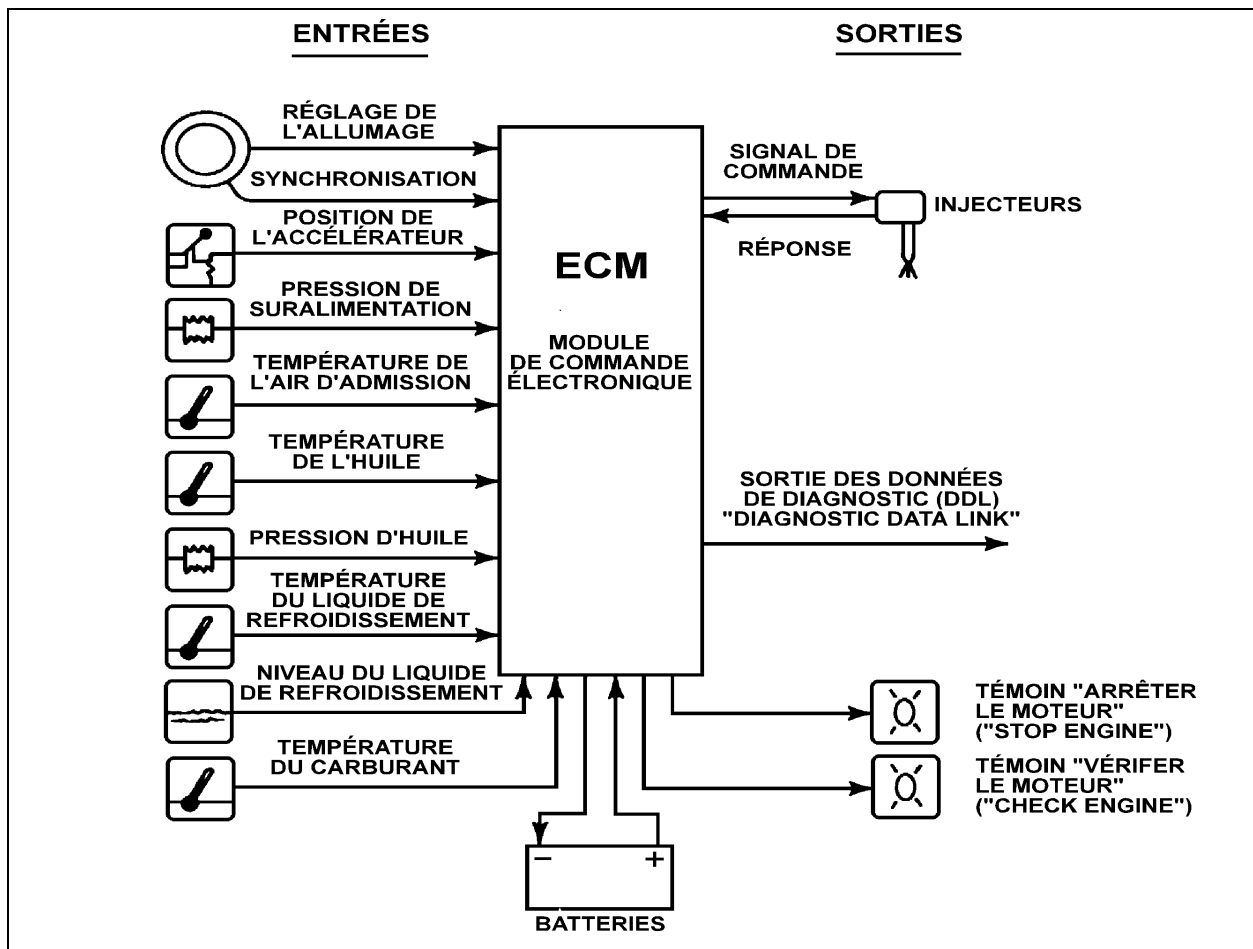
ENTRÉES

SORTIES

RÉGLAGE DE L'ALLUMAGE

SYNCHRONISATION

POSITION DE L'ACCÉLÉRATEUR

PRESSION DE SURALIMENTATION

TEMPÉRATURE DE L'AIR D'ADMISSION

TEMPÉRATURE DE L'HUILE

PRESSION D'HUILE

TEMPÉRATURE DU LIQUIDE DE REFROIDISSEMENT

NIVEAU DU LIQUIDE DE REFROIDISSEMENT

TEMPÉRATURE DU CARBURANT

ECM

MODULE DE COMMANDE ÉLECTRONIQUE

SIGNAL DE COMMANDE

INJECTEURS

RÉPONSE

SORTIE DES DONNÉES DE DIAGNOSTIC (DDL) "DIAGNOSTIC DATA LINK"

TÉMOIN "ARRÊTER LE MOTEUR" ("STOP ENGINE")

TÉMOIN "VÉRIFER LE MOTEUR" ("CHECK ENGINE")

−

+

BATTERIES